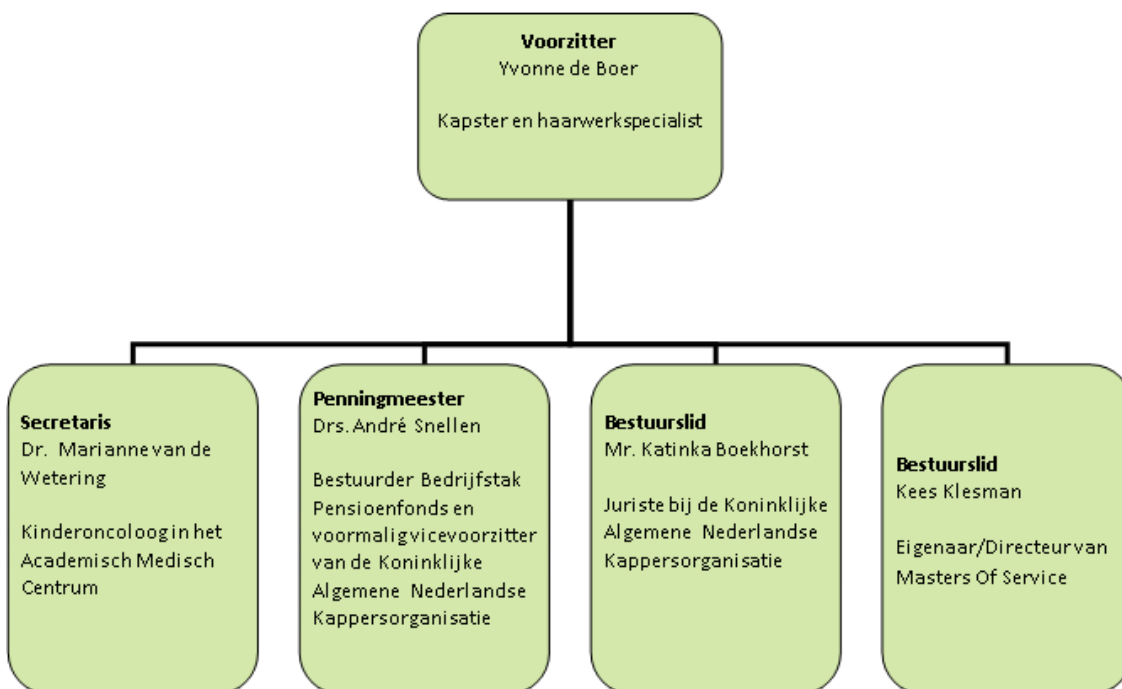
**Voorzitter**
Yvonne de Boer

Kapster en haarwerkspecialist

**Secretaris**
Dr. Marianne van de Wetering

Kinderoncoloog in het Academisch Medisch Centrum

**Penningmeester**
Drs. André Snellen

Bestuurder Bedrijfstak Pensioenfonds en voormalig vicevoorzitter van de Koninklijke Algemene Nederlandse Kappersorganisatie

**Bestuurslid**
Mr. Katinka Boekhorst

Juriste bij de Koninklijke Algemene Nederlandse Kappersorganisatie

**Bestuurslid**
Kees Klesman

Eigenaar/Directeur van Masters Of Service